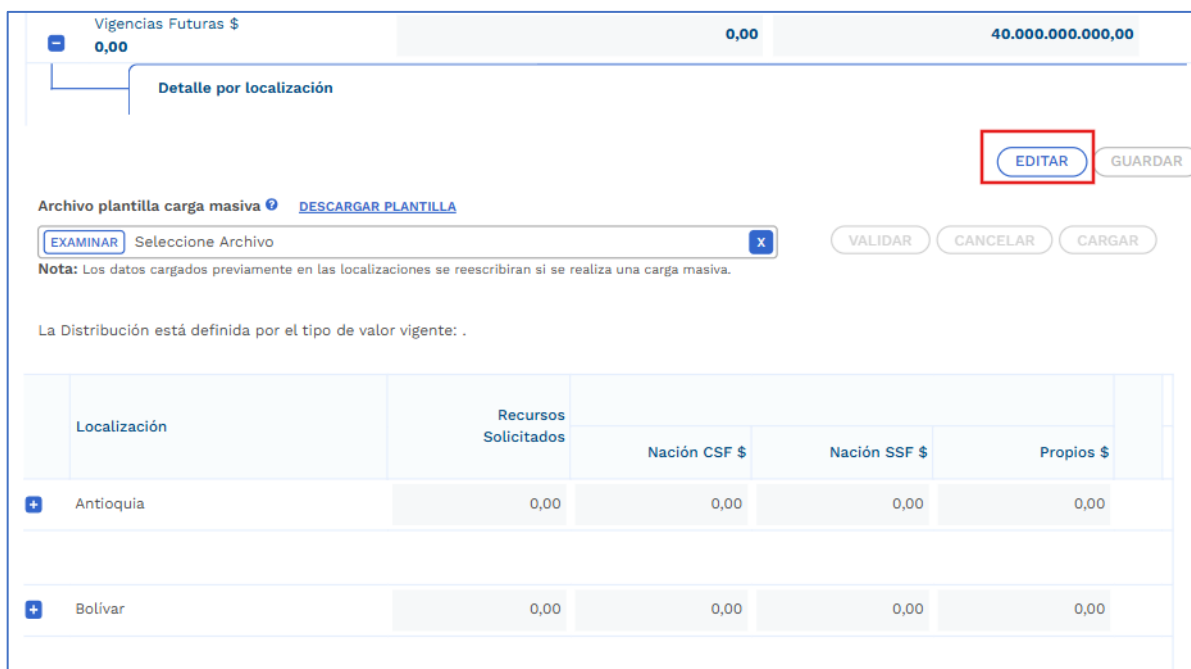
Vigencias Futuras $
0,00

0,00

40.000.000.000,00

Detalle por localización

EDITAR

GUARDAR

Archivo plantilla carga masiva

DESCARGAR PLANTILLA

EXAMINAR Seleccione Archivo X

VALIDAR CANCELAR CARGAR

Nota: Los datos cargados previamente en las localizaciones se reescribiran si se realiza una carga masiva.

La Distribución está definida por el tipo de valor vigente: .

| Localización | Recursos Solicitados | Nación CSF $ | Nación SSF $ | Propios $ |
|---|---|---|---|---|
| Antioquia | 0,00 | 0,00 | 0,00 | 0,00 |
| Bolívar | 0,00 | 0,00 | 0,00 | 0,00 |